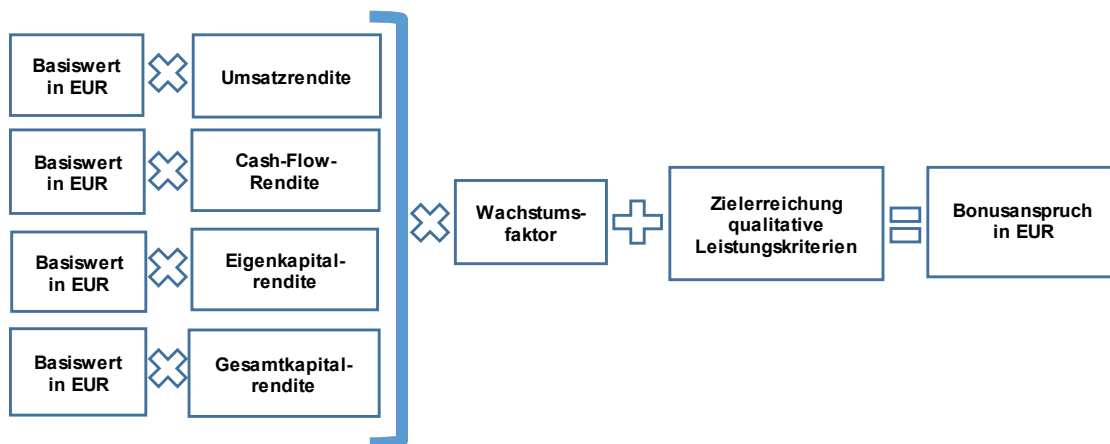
Basiswert in EUR

Umsatzrendite

Basiswert in EUR

Cash-Flow-Rendite

Basiswert in EUR

Eigenkapitalrendite

Basiswert in EUR

Gesamtkapitalrendite

Wachstumsfaktor

Zielerreichung qualitative Leistungskriterien

Bonusanspruch in EUR